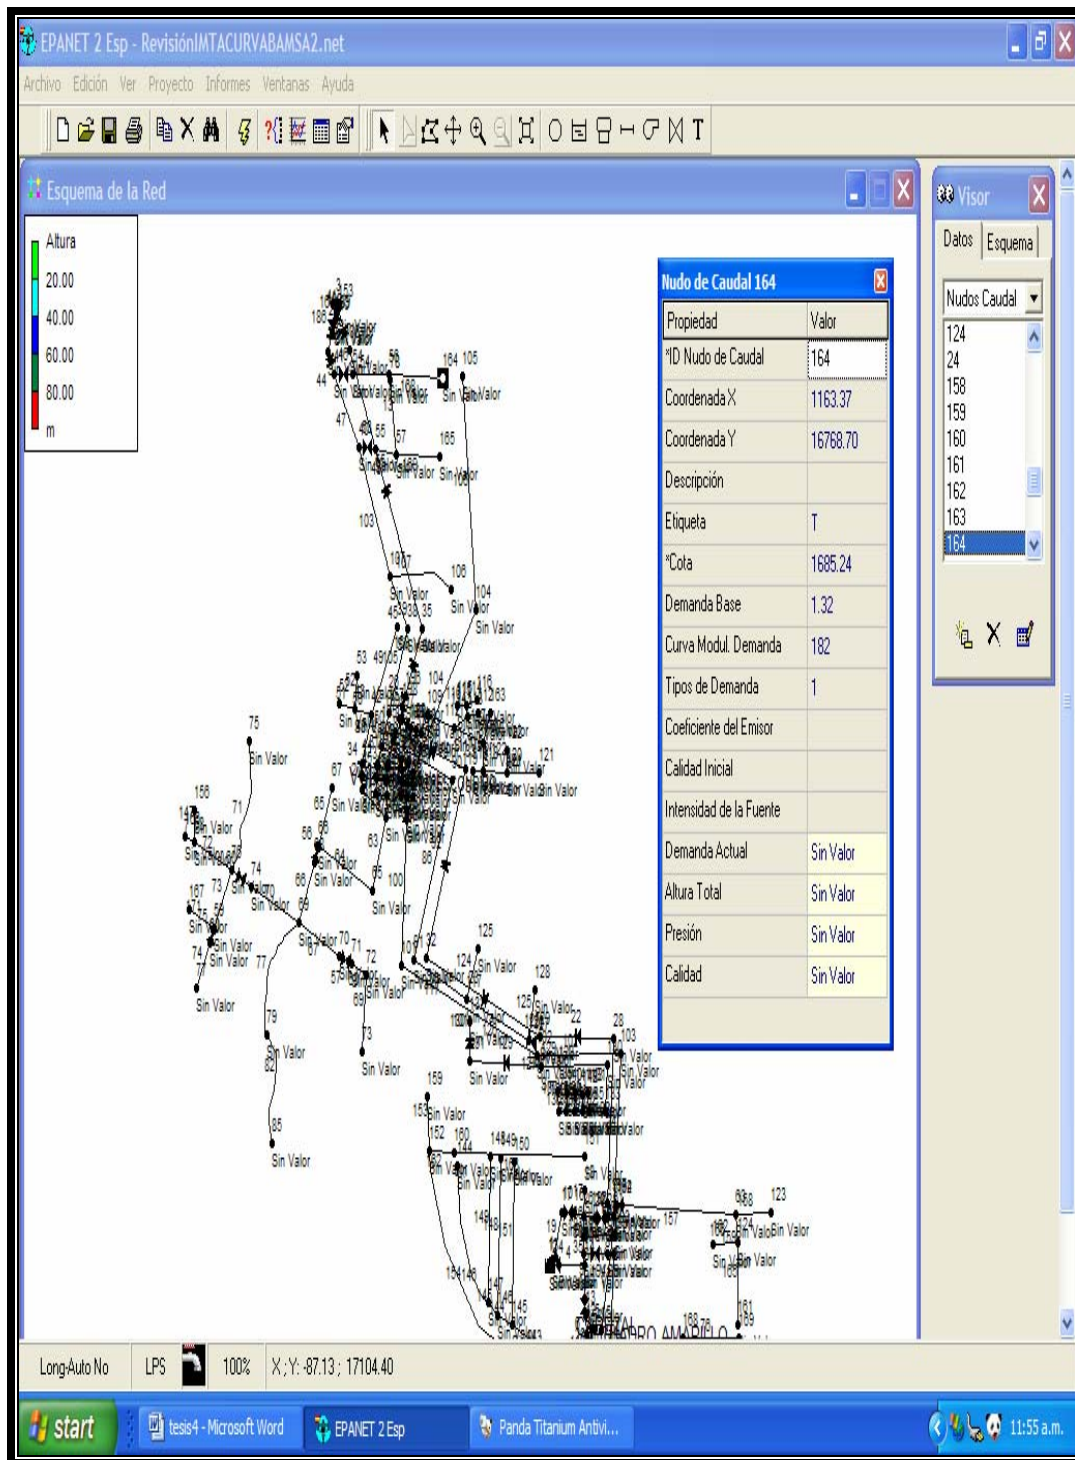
EPANET 2 Esp - RevisiónIMTACURVABAMSA2.net

Archivo Edición Ver Proyecto Informes Ventanas Ayuda

Esquema de la Red

Altura
20.00
40.00
60.00
80.00
m

Nudo de Caudal 164

| Propiedad | Valor |
|---|---|
| *ID Nudo de Caudal | 164 |
| Coordenada X | 1163.37 |
| Coordenada Y | 16768.70 |
| Descripción | |
| Etiqueta | T |
| *Cota | 1685.24 |
| Demanda Base | 1.32 |
| Curva Modul. Demanda | 182 |
| Tipos de Demanda | 1 |
| Coeficiente del Emisor | |
| Calidad Inicial | |
| Intensidad de la Fuente | |
| Demanda Actual | Sin Valor |
| Altura Total | Sin Valor |
| Presión | Sin Valor |
| Calidad | Sin Valor |

Visor
Datos Esquema
Nudos Caudal
124
24
158
159
160
161
162
163
164

184 105
Sin Valor
185
103
106
104
Sin Valor
75
Sin Valor
121
156
71
74
100
125
124
128
79
73
159
Sin Valor
85
123
157

Long-Auto No LPS 100% X,Y: -87.13 ; 17104.40

start tesis4 - Microsoft Word EPANET 2 Esp Panda Titanium Antivi... 11:55 a.m.